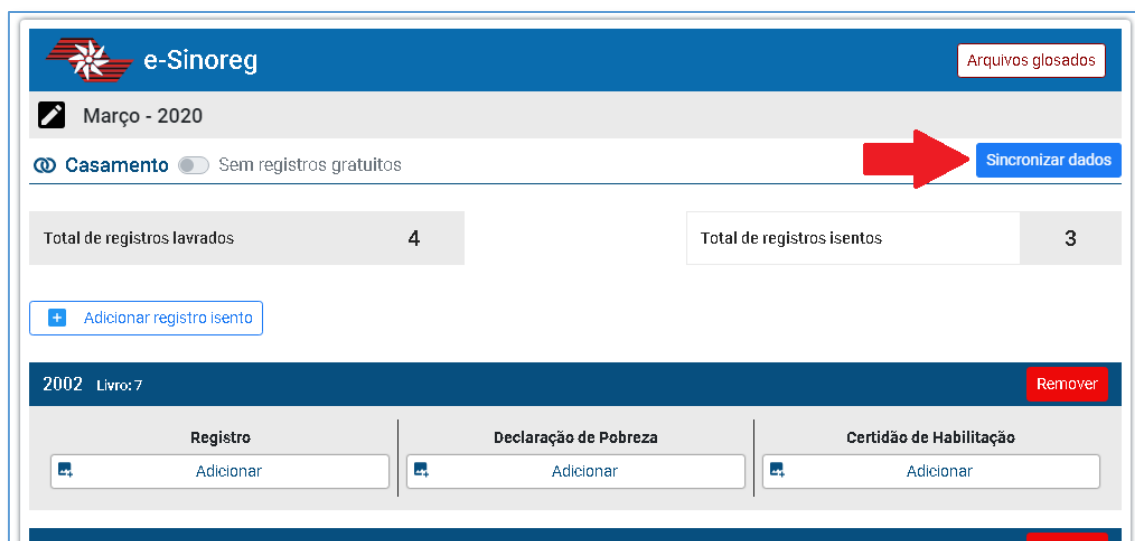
e-Sinoreg

Arquivos glosados

Março - 2020

Casamento Sem registros gratuitos

Sincronizar dados

| Total de registros lavrados | 4 |
|---|---|

| Total de registros isentos | 3 |
|---|---|

Adicionar registro isento

2002 Livro: 7

Remover

| Registro | Declaração de Pobreza | Certidão de Habilitação |
|---|---|---|
| Adicionar | Adicionar | Adicionar |